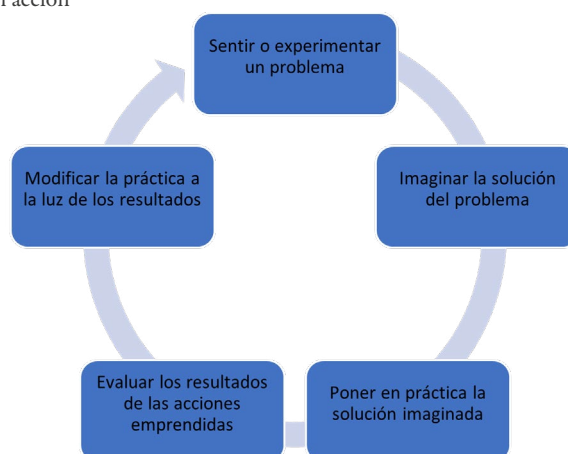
acción

Sentir o experimentar un problema

Imaginar la solución del problema

Poner en práctica la solución imaginada

Evaluar los resultados de las acciones emprendidas

Modificar la práctica a la luz de los resultados